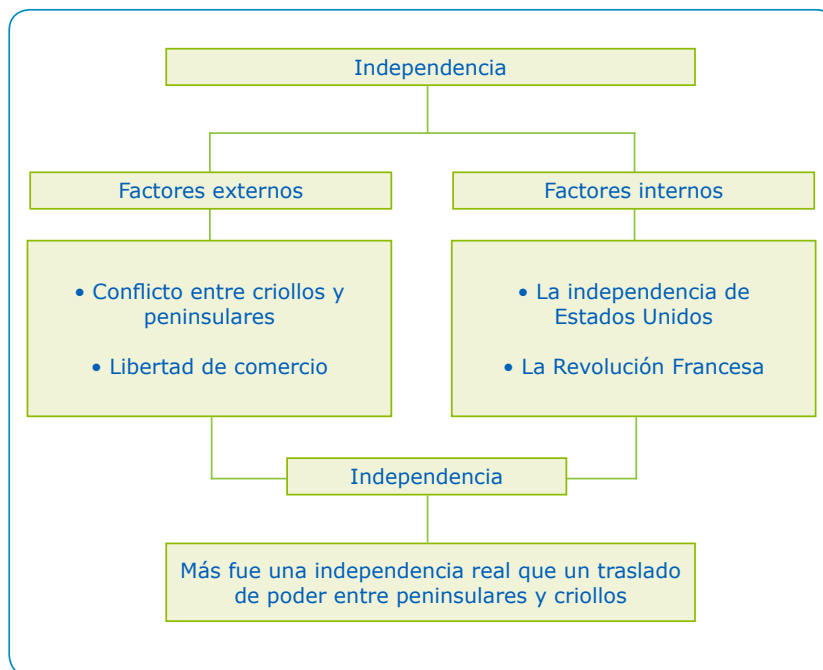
Independencia

Factores externos

Factores internos

• Conflicto entre criollos y peninsulares

• Libertad de comercio

• La independencia de Estados Unidos

• La Revolución Francesa

Independencia

Más fue una independencia real que un traslado de poder entre peninsulares y criollos